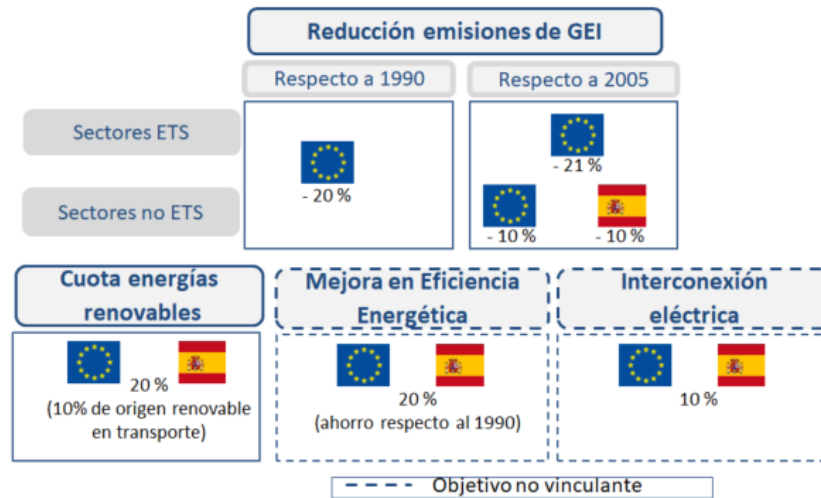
Reducción emisiones de GEI

Respecto a 1990

Respecto a 2005

Sectores ETS

Sectores no ETS

- 20 %

- 21 %

- 10 %

- 10 %

Cuota energías renovables

20 %
(10% de origen renovable en transporte)

Mejora en Eficiencia Energética

20 %
(ahorro respecto al 1990)

Interconexión eléctrica

10 %

Objetivo no vinculante